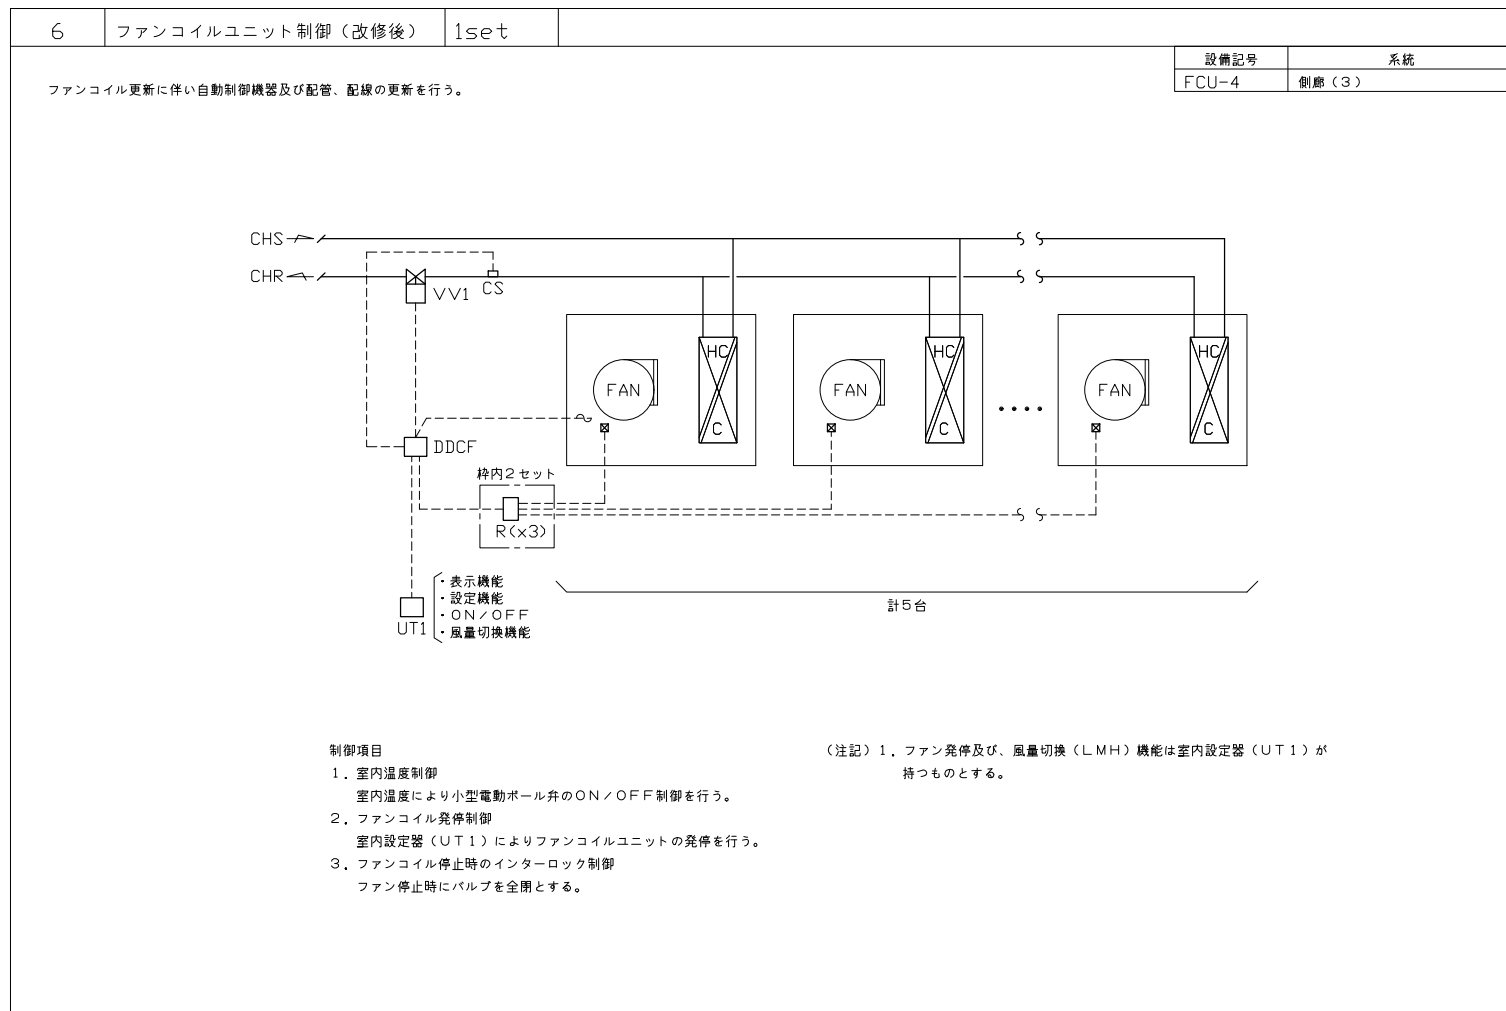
| 6 | ファンコイルユニット制御（改修後） | 1set |
|---|---|---|

| 設備記号 | 系統 |
|---|---|
| FCU-4 | 側廊（3） |

ファンコイル更新に伴い自動制御機器及び配管、配線の更新を行う。

CHS
CHR
VV1
CS
FAN
HC
C
FAN
HC
C
FAN
HC
C
DDCF
枠内2セット
R(x3)
・表示機能
・設定機能
・ON／OFF
・風量切換機能
UT1
計5台

制御項目
1．室内温度制御
室内温度により小型電動ボール弁のON／OFF制御を行う。
2．ファンコイル発停制御
室内設定器（UT1）によりファンコイルユニットの発停を行う。
3．ファンコイル停止時のインターロック制御
ファン停止時にバルブを全閉とする。

（注記）1．ファン発停及び、風量切換（LMH）機能は室内設定器（UT1）が持つものとする。